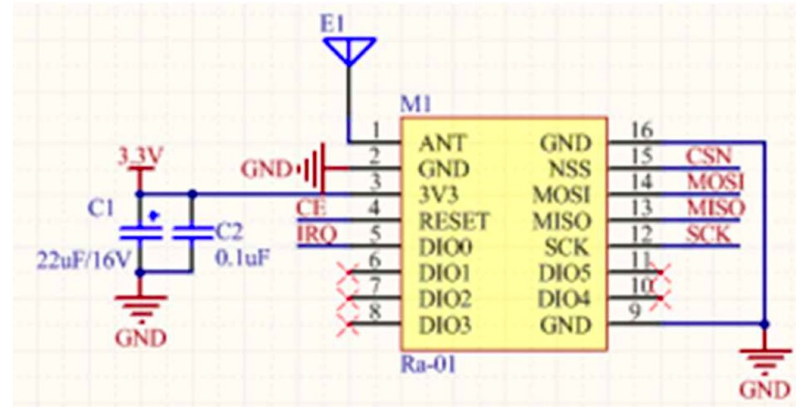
E1

M1

3.3V

GND

C1

C2

22uF/16V

0.1uF

GND

CE

IRQ

| | | | |
|---|---|---|---|
| 1 | ANT | GND | 16 |
| 2 | GND | NSS | 15 |
| 3 | 3V3 | MOSI | 14 |
| 4 | RESET | MISO | 13 |
| 5 | DIO0 | SCK | 12 |
| 6 | DIO1 | DIO5 | 11 |
| 7 | DIO2 | DIO4 | 10 |
| 8 | DIO3 | GND | 9 |

Ra-01

CSN

MOSI

MISO

SCK

GND